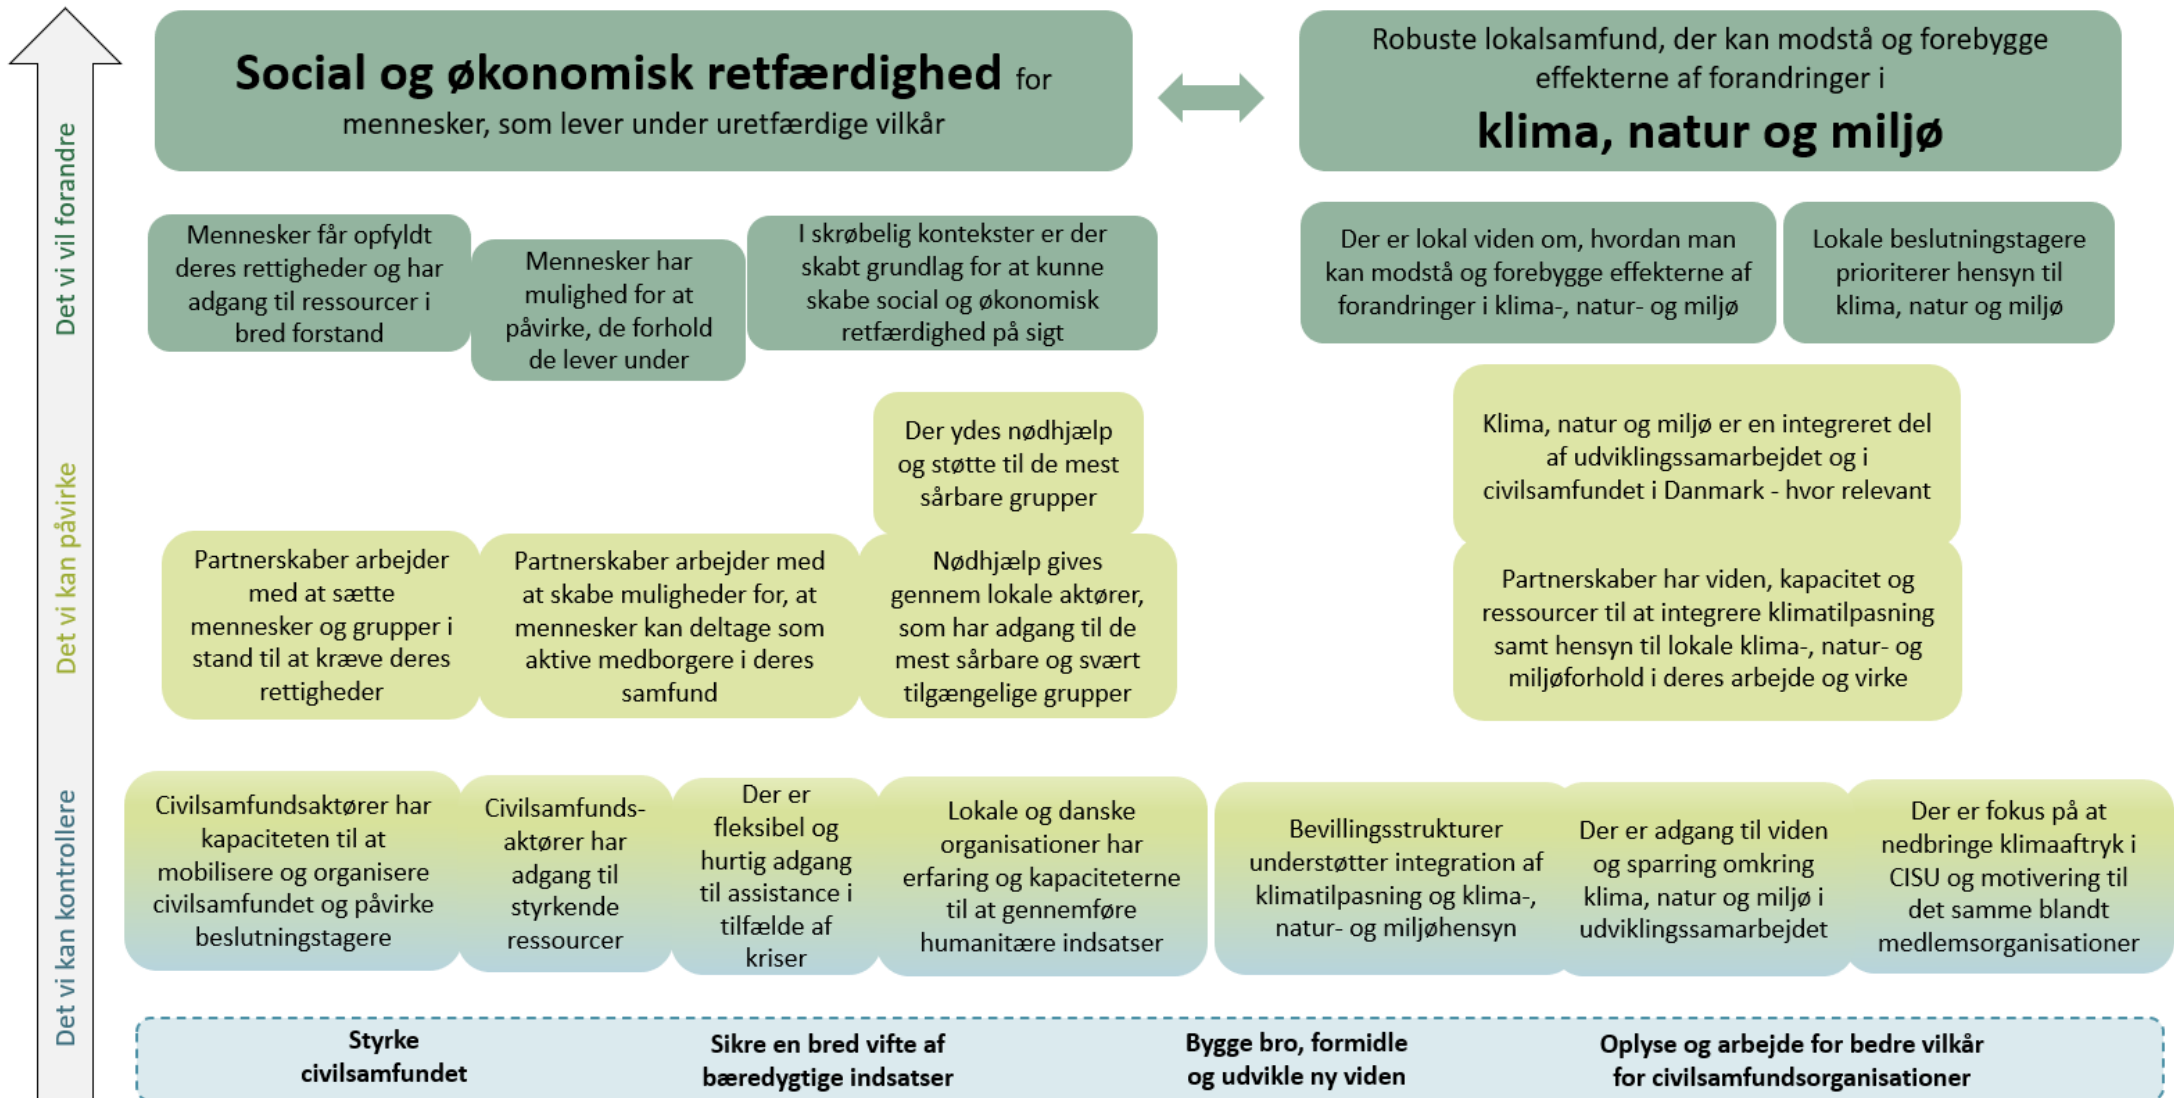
Det vi vil forandre

Det vi kan påvirke

Det vi kan kontrollere

Social og økonomisk retfærdighed for mennesker, som lever under uretfærdige vilkår

Robuste lokalsamfund, der kan modstå og forebygge effekterne af forandringer i klima, natur og miljø

Mennesker får opfyldt deres rettigheder og har adgang til ressourcer i bred forstand

Mennesker har mulighed for at påvirke, de forhold de lever under

I skrøbelig kontekster er der skabt grundlag for at kunne skabe social og økonomisk retfærdighed på sigt

Der er lokal viden om, hvordan man kan modstå og forebygge effekterne af forandringer i klima-, natur- og miljø

Lokale beslutningstagere prioriterer hensyn til klima, natur og miljø

Der ydes nødhjælp og støtte til de mest sårbare grupper

Klima, natur og miljø er en integreret del af udviklingssamarbejdet og i civilsamfundet i Danmark - hvor relevant

Partnerskaber arbejder med at sætte mennesker og grupper i stand til at kræve deres rettigheder

Partnerskaber arbejder med at skabe muligheder for, at mennesker kan deltage som aktive medborgere i deres samfund

Nødhjælp gives gennem lokale aktører, som har adgang til de mest sårbare og svært tilgængelige grupper

Partnerskaber har viden, kapacitet og ressourcer til at integrere klimatilpasning samt hensyn til lokale klima-, natur- og miljøforhold i deres arbejde og virke

Civilsamfundsaktører har kapaciteten til at mobilisere og organisere civilsamfundet og påvirke beslutningstagere

Civilsamfundsaktører har adgang til styrkende ressourcer

Der er fleksibel og hurtig adgang til assistance i tilfælde af kriser

Lokale og danske organisationer har erfaring og kapaciteterne til at gennemføre humanitære indsatser

Bevillingsstrukturer understøtter integration af klimatilpasning og klima-, natur- og miljøhensyn

Der er adgang til viden og sparring omkring klima, natur og miljø i udviklingssamarbejdet

Der er fokus på at nedbringe klimaaftryk i CISU og motivering til det samme blandt medlemsorganisationer

Styrke civilsamfundet

Sikre en bred vifte af bæredygtige indsatser

Bygge bro, formidle og udvikle ny viden

Oplyse og arbejde for bedre vilkår for civilsamfundsorganisationer